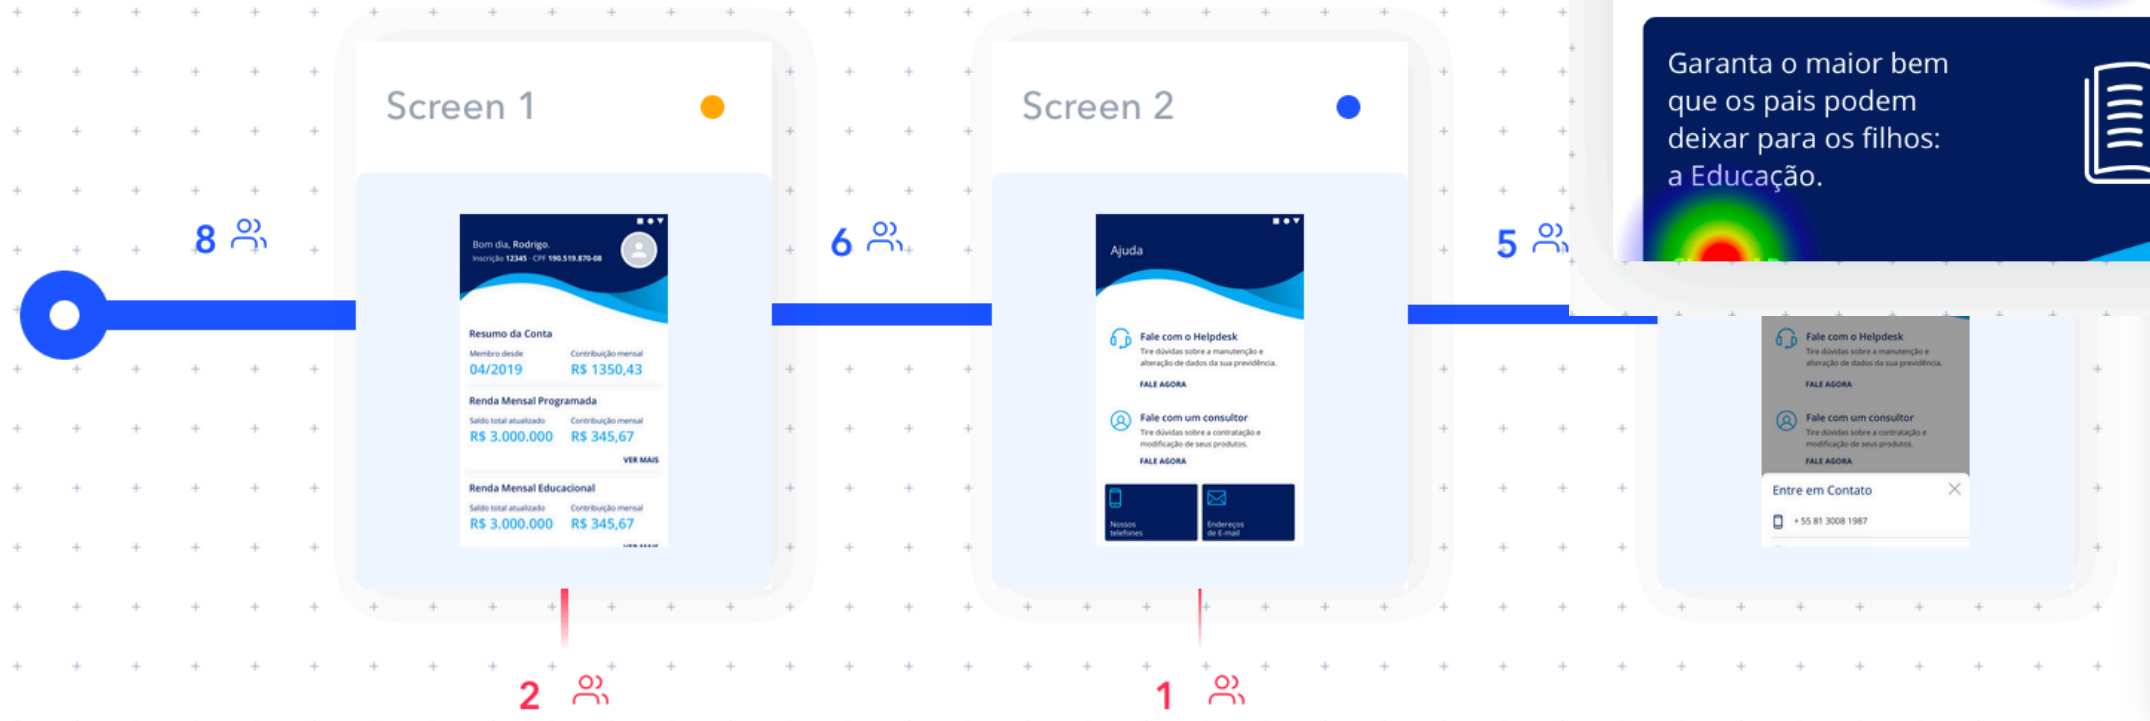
8

Screen 1

Bom dia, Rodrigo.
Inscrição 12345 · CPF 190.519.870-08

Resumo da Conta
Membro desde
04/2019
Contribuição mensal
R$ 1350,43

Renda Mensal Programada
Saldo total atualizado
R$ 3.000.000
Contribuição mensal
R$ 345,67
VER MAIS

Renda Mensal Educacional
Saldo total atualizado
R$ 3.000.000
Contribuição mensal
R$ 345,67

2

6

Screen 2

Ajuda

Fale com o Helpdesk
Tire dúvidas sobre a manutenção e alteração de dados da sua previdência.
FALE AGORA

Fale com um consultor
Tire dúvidas sobre a contratação e modificação de seus produtos.
FALE AGORA

Nossos telefones
Endereços de E-mail

1

5

Garanta o maior bem que os pais podem deixar para os filhos: a Educação.

Fale com o Helpdesk
Tire dúvidas sobre a manutenção e alteração de dados da sua previdência.
FALE AGORA

Fale com um consultor
Tire dúvidas sobre a contratação e modificação de seus produtos.
FALE AGORA

Entre em Contato
+ 55 81 3008 1987